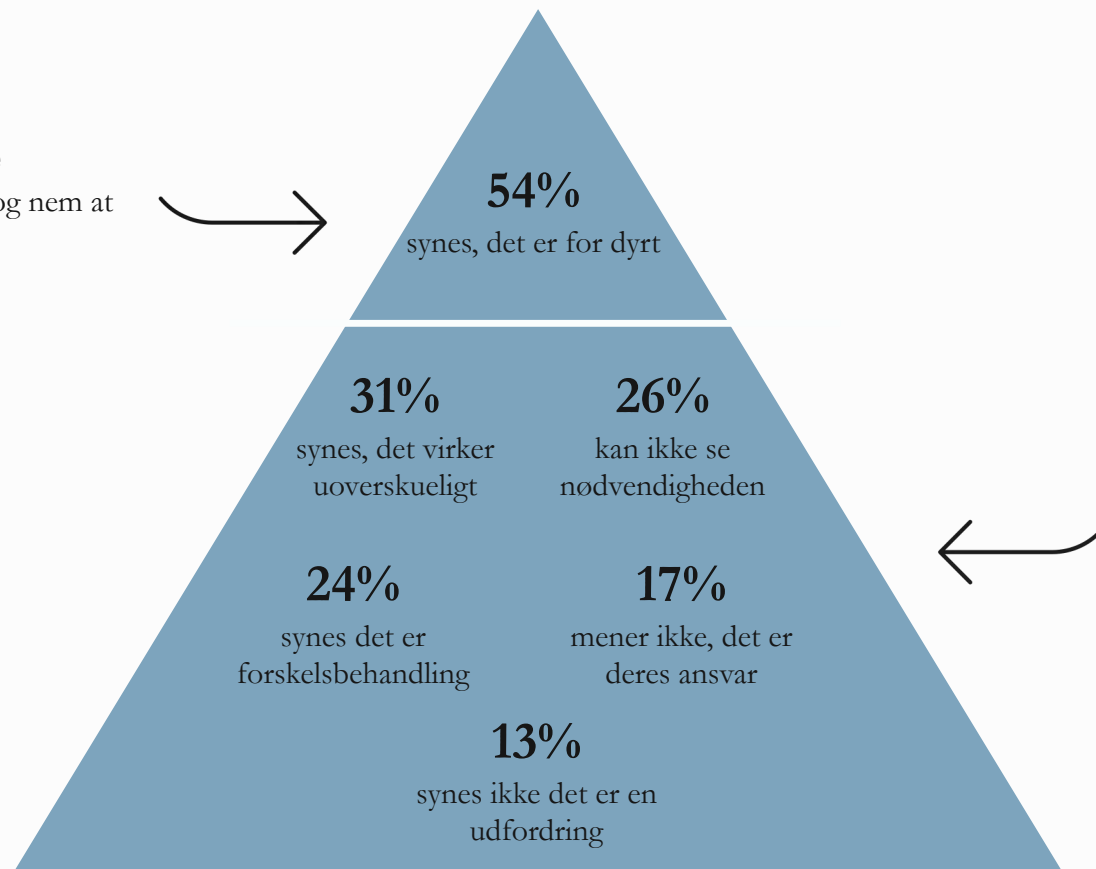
og nem at

54%
synes, det er for dyrt

31%
synes, det virker uoverskueligt

26%
kan ikke se nødvendigheden

24%
synes det er forskelsbehandling

17%
mener ikke, det er deres ansvar

13%
synes ikke det er en udfordring